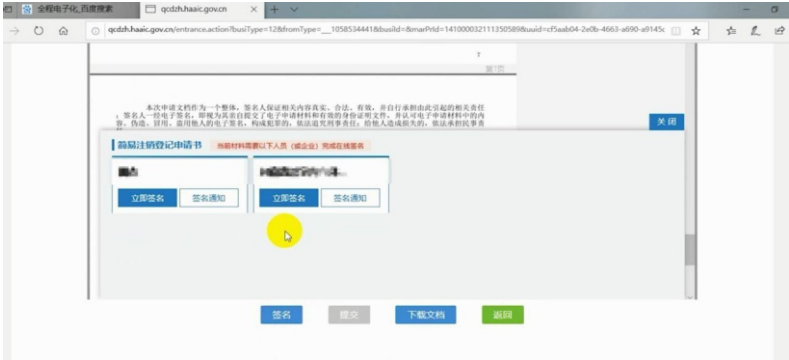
全程电子化_百度搜索

qcdzh.haaic.gov.cn

qcdzh.haaic.gov.cn/entrance.action?busiType=12&fromType=__1058534441&busiId=&marPrld=141000032111350589&uuid=cf5aab04-2e0b-4663-a690-a9145c

本次申请文档作为一个整体，签名人保证相关内容真实、合法、有效，并自行承担由此引起的相关责任，签名人一经电子签名，即视为其表示已确认了电子申请材料和有效的身份证明文件，并认可电子申请材料中的内容，伪造、冒用、盗用他人的电子签名，构成犯罪的，依法追究刑事责任；给他人造成损失的，依法承担民事责任

关闭

简易注销登记申请书

当前材料需要以下人员（或企业）完成在线签署

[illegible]

立即签名

签名通知

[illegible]

立即签名

签名通知

签名

提交

下载文档

返回